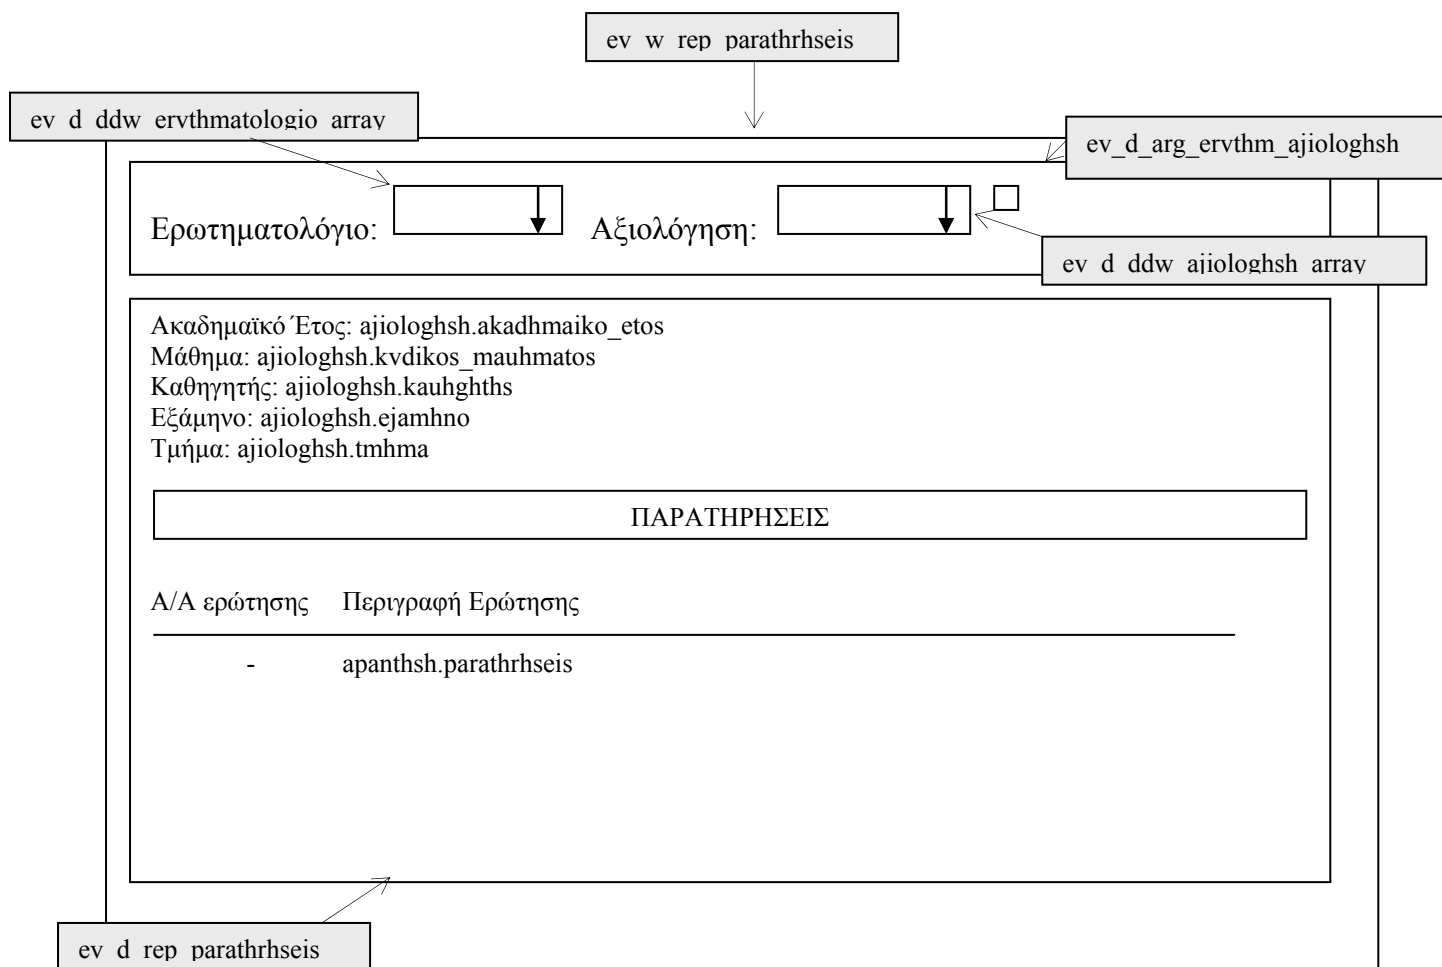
ev_w_rep_parathrhseis

ev_d_ddw_ervthmatologio_array

ev_d_arg_ervthm_ajiologhsh

Ερωτηματολόγιο:

Αξιολόγηση:

ev_d_ddw_ajiologhsh_array

Ακαδημαϊκό Έτος: ajiologhsh.akadhmaiko_etos
Μάθημα: ajiologhsh.kvdikos_mauhmatos
Καθηγητής: ajiologhsh.kauhghths
Εξάμηνο: ajiologhsh.ejamhno
Τμήμα: ajiologhsh.tmhma

ΠΑΡΑΤΗΡΗΣΕΙΣ

Α/Α ερώτησης Περιγραφή Ερώτησης

- apanthsh.parathrhseis

ev_d_rep_parathrhseis